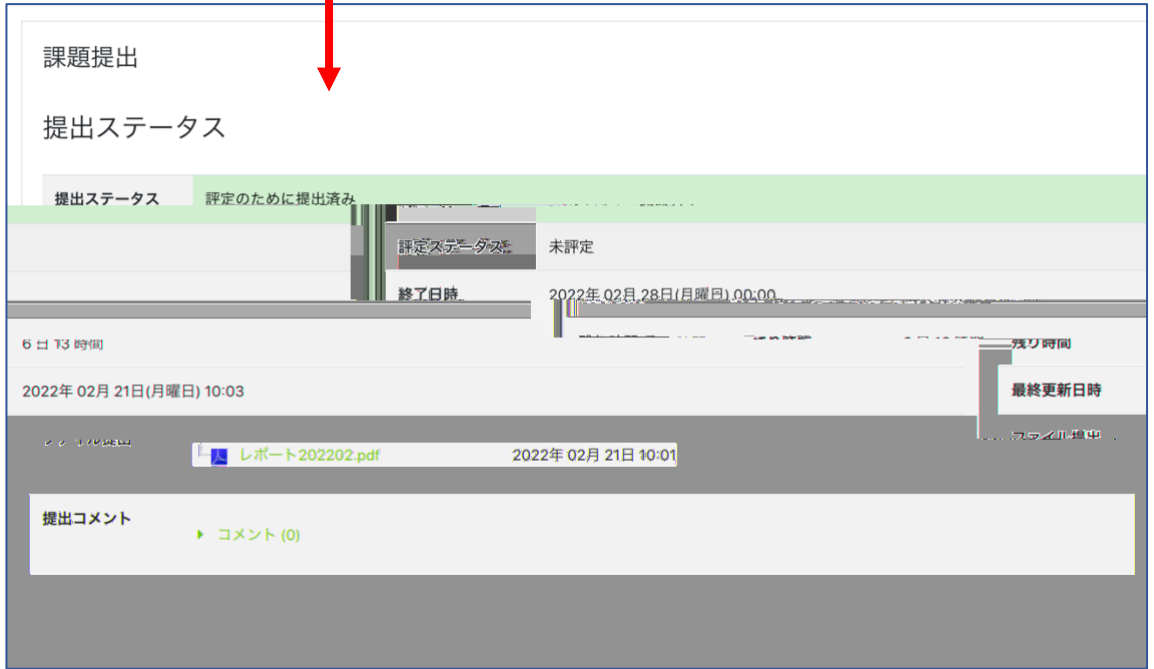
課題提出

提出ステータス

| 提出ステータス | 評定のために提出済み |
|---|---|
| 評定ステータス | 未評定 |
| 終了日時 | 2022年 02月 28日(月曜日) 00:00 |
| 残り時間 | 6 日 13 時間 |
| 最終更新日時 | 2022年 02月 21日(月曜日) 10:03 |
| ファイル提出 | レポート202202.pdf 2022年 02月 21日 10:01 |
| 提出コメント | コメント (0) |